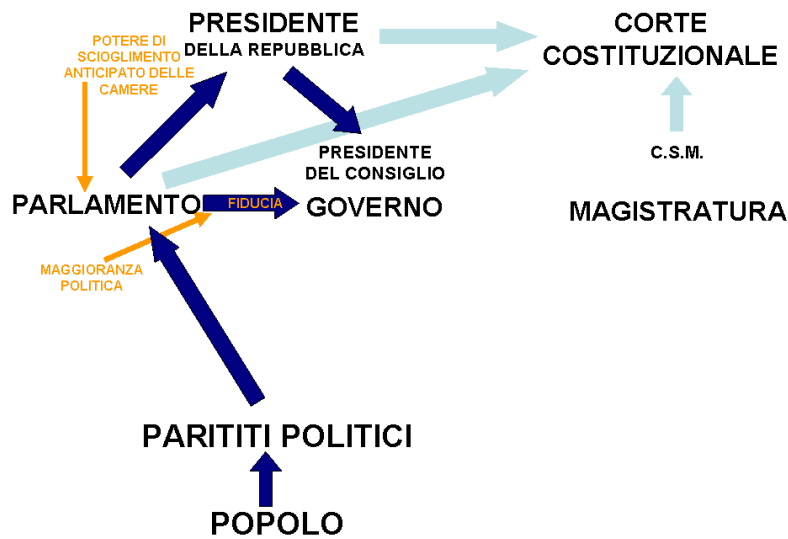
PRESIDENTE
DELLA REPUBBLICA

CORTE
COSTITUZIONALE

POTERE DI SCIOGLIMENTO ANTICIPATO DELLE CAMERE

PRESIDENTE
DEL CONSIGLIO

C.S.M.

PARLAMENTO

FIDUCIA

GOVERNO

MAGISTRATURA

MAGGIORANZA POLITICA

PARITITI POLITICI

POPOLO